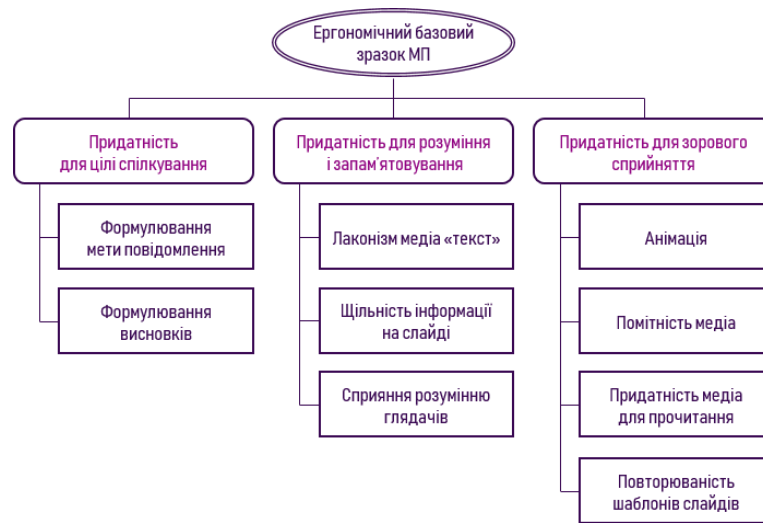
Ергономічний базовий зразок МП

Придатність для цілі спілкування

Формулювання мети повідомлення

Формулювання висновків

Придатність для розуміння і запам'ятовування

Лаконізм медіа «текст»

Щільність інформації на слайді

Сприяння розумінню глядачів

Придатність для зорового сприйняття

Анімація

Помітність медіа

Придатність медіа для прочитання

Повторюваність шаблонів слайдів